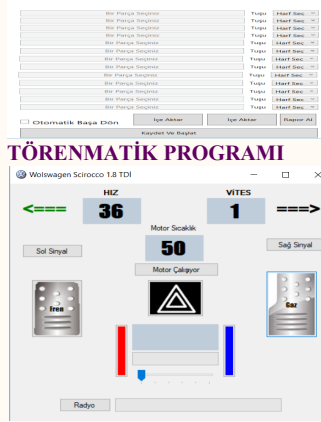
Bir Parça Seçiniz Tuşu Harf Seç
Bir Parça Seçiniz Tuşu Harf Seç
Bir Parça Seçiniz Tuşu Harf Seç
Bir Parça Seçiniz Tuşu Harf Seç
Bir Parça Seçiniz Tuşu Harf Seç
Bir Parça Seçiniz Tuşu Harf Seç
Bir Parça Seçiniz Tuşu Harf Seç
Bir Parça Seçiniz Tuşu Harf Seç
Bir Parça Seçiniz Tuşu Harf Seç
Bir Parça Seçiniz Tuşu Harf Seç
Bir Parça Seçiniz Tuşu Harf Seç
Bir Parça Seçiniz Tuşu Harf Seç

Otomatik Başa Dön İçe Aktar İçe Aktar Rapor Al

Kaydet Ve Başlat

TÖRENMATİK PROGRAMI

Wolswagen Scirocco 1.8 TDİ

HIZ

ViTES

<===

36

1

===>

Motor Sıcaklık

Sol Sinyal

50

Sağ Sinyal

Motor Çalışıyor

Fren

Gaz

Radyo